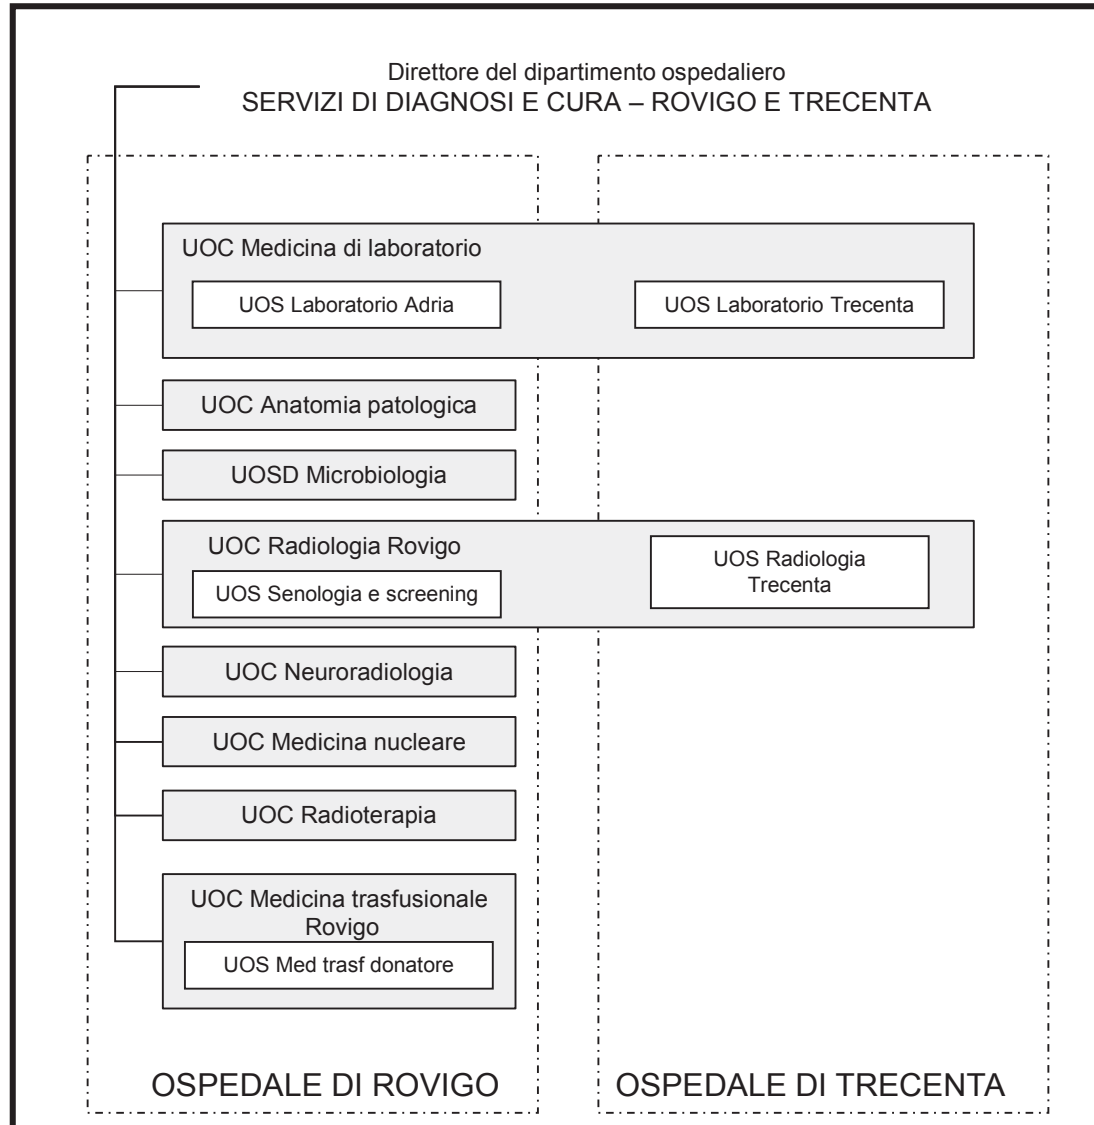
Direttore del dipartimento ospedaliero
SERVIZI DI DIAGNOSI E CURA – ROVIGO E TRECENTA

UOC Medicina di laboratorio

UOS Laboratorio Adria

UOS Laboratorio Trecenta

UOC Anatomia patologica

UOSD Microbiologia

UOC Radiologia Rovigo

UOS Senologia e screening

UOS Radiologia Trecenta

UOC Neuroradiologia

UOC Medicina nucleare

UOC Radioterapia

UOC Medicina trasfusionale Rovigo

UOS Med trasf donatore

OSPEDALE DI ROVIGO

OSPEDALE DI TRECENTA